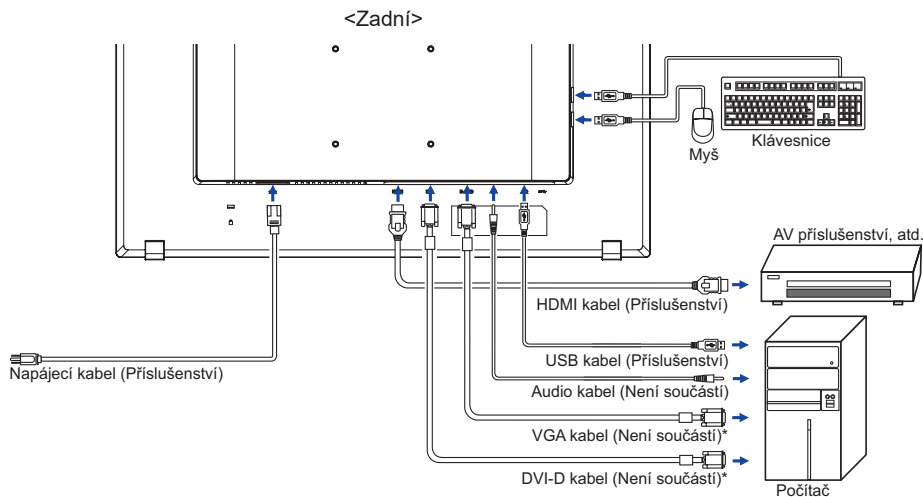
<Zadní>

Klávesnice

Myš

AV příslušenství, atd.

HDMI kabel (Příslušenství)

USB kabel (Příslušenství)

Napájecí kabel (Příslušenství)

Audio kabel (Není součástí)

VGA kabel (Není součástí)*

DVI-D kabel (Není součástí)*

Počítač